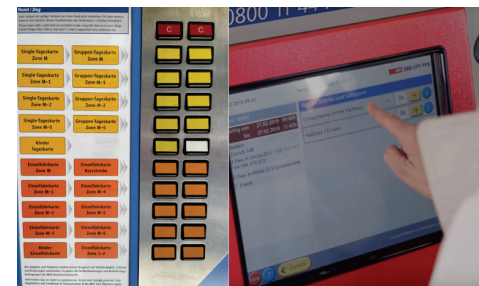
Single-Tageskarte Zone M

Gruppen-Tageskarte Zone M

Single-Tageskarte Zone M-1

Gruppen-Tageskarte Zone M-1

Single-Tageskarte Zone M-2

Gruppen-Tageskarte Zone M-2

Single-Tageskarte Zone M-5

Gruppen-Tageskarte Zone M-5

Kinder Tageskarte

Einzelfahrkarte Zone M

Einzelfahrkarte Kurzstrecke

Einzelfahrkarte Zone M-1

Einzelfahrkarte Zone M-4

Einzelfahrkarte Zone M-2

Einzelfahrkarte Zone M-5

Einzelfahrkarte Zone M-3

Einzelfahrkarte Zone M-6

Kinder Einzelfahrkarte

Einzelfahrkarte Zone 1-2

C

C

0800

SBB CFF FFS